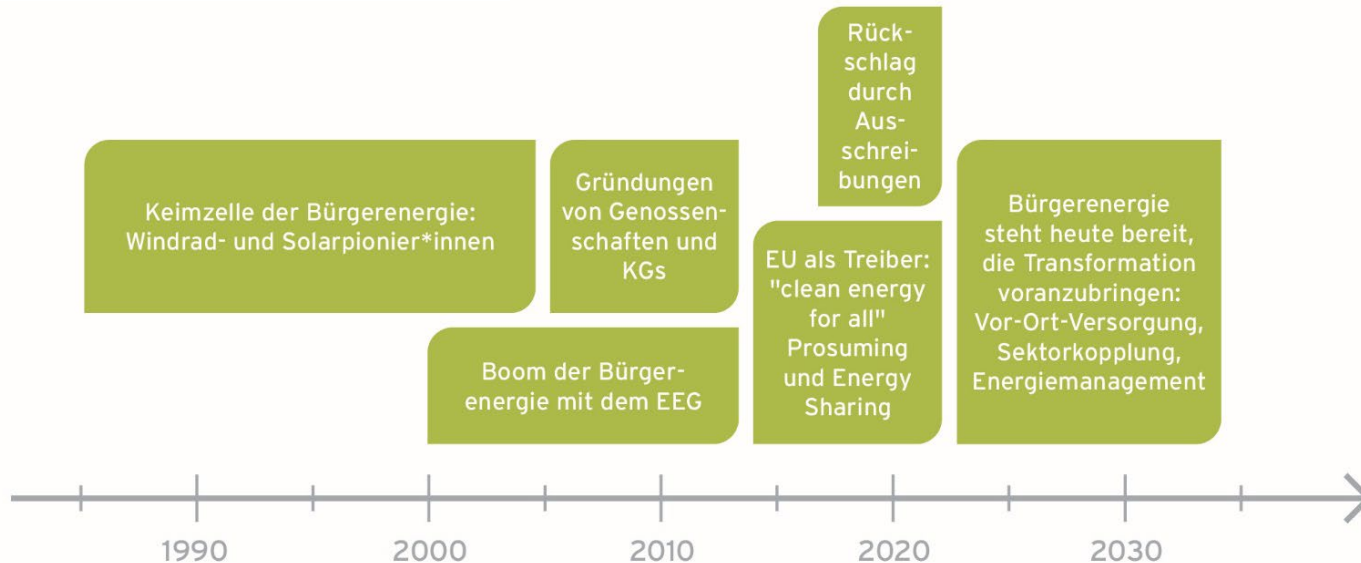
Keimzelle der Bürgerenergie: Windrad- und Solarpionier*innen

Gründungen von Genossenschaften und KGs

Boom der Bürgerenergie mit dem EEG

Rückschlag durch Ausschreibungen

EU als Treiber: "clean energy for all" Prosuming und Energy Sharing

Bürgerenergie steht heute bereit, die Transformation voranzubringen: Vor-Ort-Versorgung, Sektorkopplung, Energiemanagement

1990 2000 2010 2020 2030